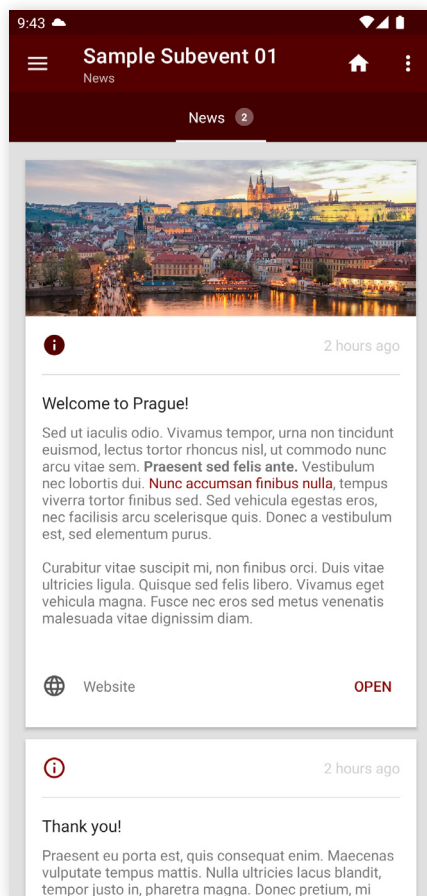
9:43

Sample Subevent 01
News

News 2

2 hours ago

Welcome to Prague!

Sed ut iaculis odio. Vivamus tempor, urna non tincidunt euismod, lectus tortor rhoncus nisl, ut commodo nunc arcu vitae sem. **Praesent sed felis ante.** Vestibulum nec lobortis dui. Nunc accumsan finibus nulla, tempus viverra tortor finibus sed. Sed vehicula egestas eros, nec facilisis arcu scelerisque quis. Donec a vestibulum est, sed elementum purus.

Curabitur vitae suscipit mi, non finibus orci. Duis vitae ultricies ligula. Quisque sed felis libero. Vivamus eget vehicula magna. Fusce nec eros sed metus venenatis malesuada vitae dignissim diam.

Website OPEN

2 hours ago

Thank you!

Praesent eu porta est, quis consequat enim. Maecenas vulputate tempus mattis. Nulla ultricies lacus blandit, tempor justo in, pharetra magna. Donec pretium, mi